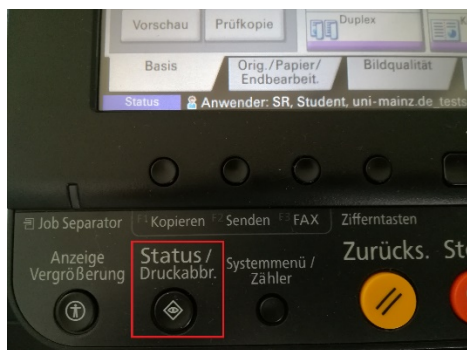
Vorschau
Prüfkopie
Duplex
Basis
Orig./Papier/ Endbearbeit.
Bildqualität
Status
Anwender: SR, Student, uni-mainz.de_test

Job Separator
Kopieren
Senden
FAX
Zifferntasten
Anzeige Vergrößerung
Status / Druckabbr.
Systemmenü / Zähler
Zurücks.
St